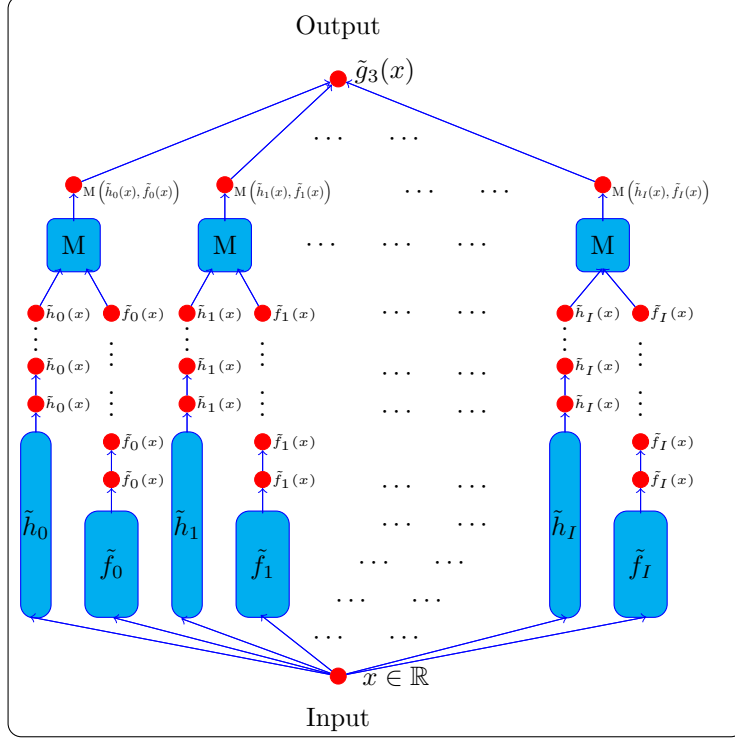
Output

$\tilde{g}_3(x)$

$\cdots$ $\cdots$

$\text{M}\left(\tilde{h}_0(x), \tilde{f}_0(x)\right)$ $\text{M}\left(\tilde{h}_1(x), \tilde{f}_1(x)\right)$ $\cdots$ $\cdots$ $\text{M}\left(\tilde{h}_I(x), \tilde{f}_I(x)\right)$

M M $\cdots$ $\cdots$ $\cdots$ M

$\tilde{h}_0(x)$ $\tilde{f}_0(x)$ $\tilde{h}_1(x)$ $\tilde{f}_1(x)$ $\cdots$ $\cdots$ $\tilde{h}_I(x)$ $\tilde{f}_I(x)$

$\vdots$ $\vdots$ $\vdots$ $\vdots$ $\vdots$ $\vdots$

$\tilde{h}_0(x)$ $\tilde{h}_1(x)$ $\cdots$ $\cdots$ $\tilde{h}_I(x)$

$\tilde{h}_0(x)$ $\vdots$ $\tilde{h}_1(x)$ $\vdots$ $\cdots$ $\cdots$ $\tilde{h}_I(x)$ $\vdots$

$\tilde{f}_0(x)$ $\tilde{f}_1(x)$ $\tilde{f}_I(x)$

$\tilde{f}_0(x)$ $\tilde{f}_1(x)$ $\cdots$ $\cdots$ $\tilde{f}_I(x)$

$\tilde{h}_0$ $\tilde{h}_1$ $\cdots$ $\cdots$ $\tilde{h}_I$

$\tilde{f}_0$ $\tilde{f}_1$ $\cdots$ $\cdots$ $\tilde{f}_I$

$\cdots$ $\cdots$

$\cdots$ $\cdots$

$x \in \mathbb{R}$

Input